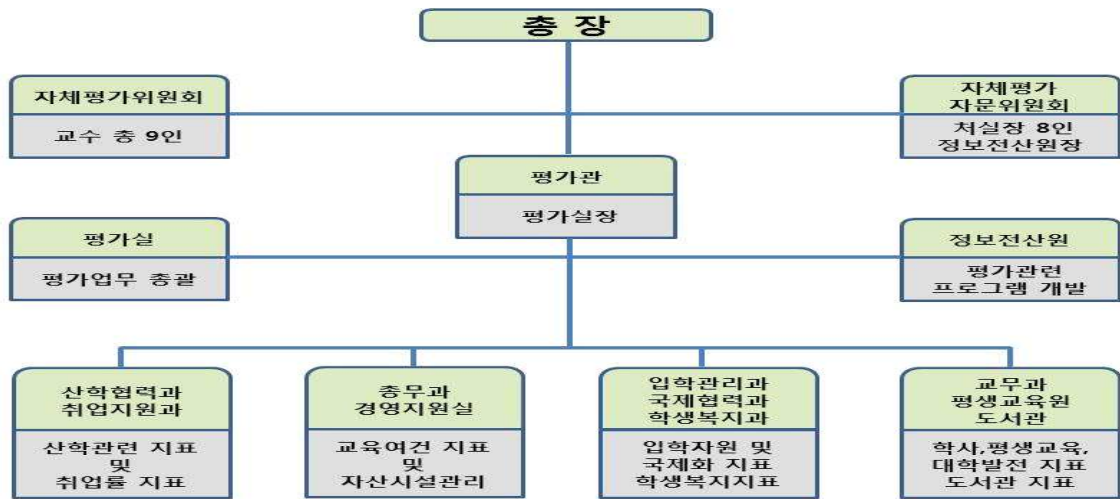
총 장

자체평가위원회

교수 총 9인

자체평가 자문위원회

처실장 8인 정보전산원장

평가관

평가실장

평가실

평가업무 총괄

정보전산원

평가관련 프로그램 개발

산학협력과 취업지원과

산학관련 지표 및 취업률 지표

총무과 경영지원실

교육여건 지표 및 자산시설관리

입학관리과 국제협력과 학생복지과

입학자원 및 국제화 지표 학생복지지표

교무과 평생교육원 도서관

학사,평생교육, 대학발전 지표 도서관 지표